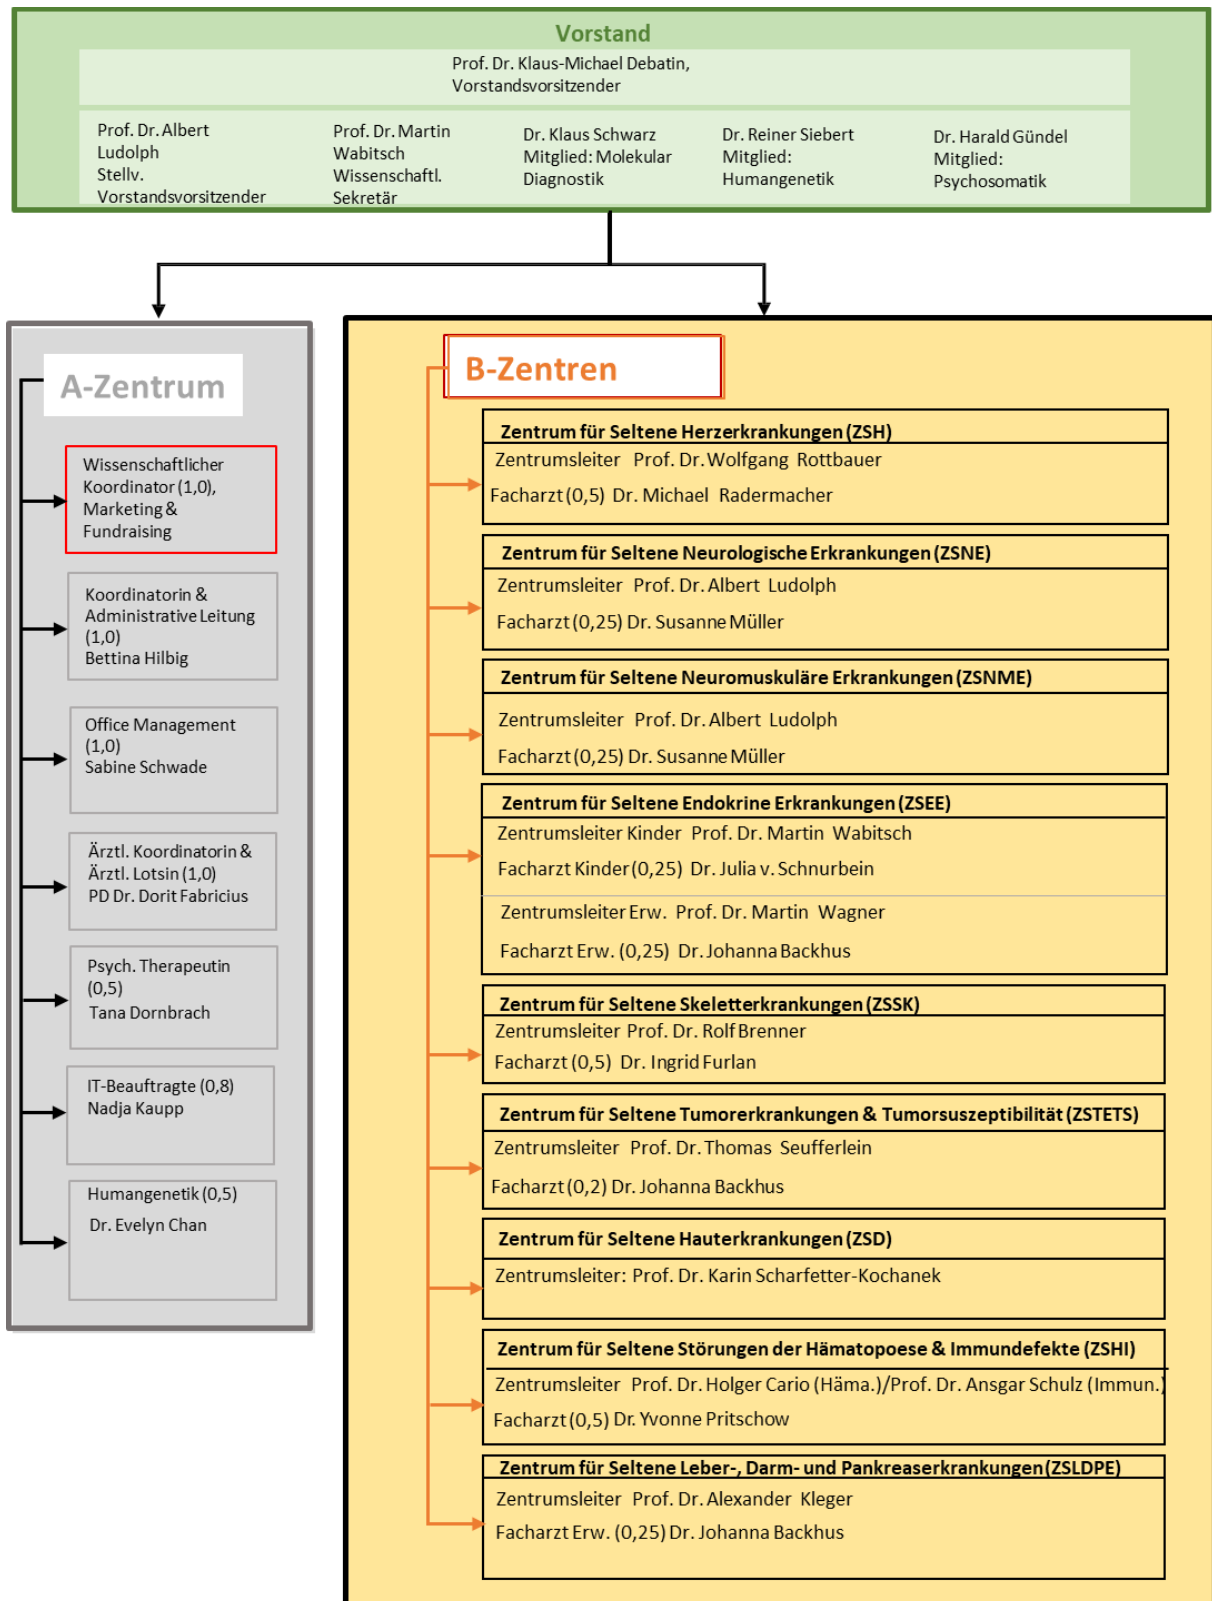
Vorstand

Prof. Dr. Klaus-Michael Debatin, Vorstandsvorsitzender

Prof. Dr. Albert Ludolph Stellv. Vorstandsvorsitzender

Prof. Dr. Martin Wabitsch Wissenschaftl. Sekretär

Dr. Klaus Schwarz Mitglied: Molekular Diagnostik

Dr. Reiner Siebert Mitglied: Humangenetik

Dr. Harald Gündel Mitglied: Psychosomatik

A-Zentrum

Wissenschaftlicher Koordinator (1,0), Marketing & Fundraising

Koordinatorin & Administrative Leitung (1,0) Bettina Hilbig

Office Management (1,0) Sabine Schwade

Ärztl. Koordinatorin & Ärztl. Lotsin (1,0) PD Dr. Dorit Fabricius

Psych. Therapeutin (0,5) Tana Dornbrach

IT-Beauftragte (0,8) Nadja Kaupp

Humangenetik (0,5) Dr. Evelyn Chan

B-Zentren

Zentrum für Seltene Herzerkrankungen (ZSH)
Zentrumsleiter Prof. Dr. Wolfgang Rottbauer
Facharzt (0,5) Dr. Michael Radermacher

Zentrum für Seltene Neurologische Erkrankungen (ZSNE)
Zentrumsleiter Prof. Dr. Albert Ludolph
Facharzt (0,25) Dr. Susanne Müller

Zentrum für Seltene Neuromuskuläre Erkrankungen (ZSNME)
Zentrumsleiter Prof. Dr. Albert Ludolph
Facharzt (0,25) Dr. Susanne Müller

Zentrum für Seltene Endokrine Erkrankungen (ZSEE)
Zentrumsleiter Kinder Prof. Dr. Martin Wabitsch
Facharzt Kinder (0,25) Dr. Julia v. Schnurbein
Zentrumsleiter Erw. Prof. Dr. Martin Wagner
Facharzt Erw. (0,25) Dr. Johanna Backhus

Zentrum für Seltene Skeletterkrankungen (ZSSK)
Zentrumsleiter Prof. Dr. Rolf Brenner
Facharzt (0,5) Dr. Ingrid Furlan

Zentrum für Seltene Tumorerkrankungen & Tumorsuszeptibilität (ZSTETS)
Zentrumsleiter Prof. Dr. Thomas Seufferlein
Facharzt (0,2) Dr. Johanna Backhus

Zentrum für Seltene Hauterkrankungen (ZSD)
Zentrumsleiter: Prof. Dr. Karin Scharfetter-Kochanek

Zentrum für Seltene Störungen der Hämatopoese & Immundefekte (ZSHI)
Zentrumsleiter Prof. Dr. Holger Cario (Häma.)/Prof. Dr. Ansgar Schulz (Immun.)
Facharzt (0,5) Dr. Yvonne Pritschow

Zentrum für Seltene Leber-, Darm- und Pankreaserkrankungen (ZSLDPE)
Zentrumsleiter Prof. Dr. Alexander Kleger
Facharzt Erw. (0,25) Dr. Johanna Backhus